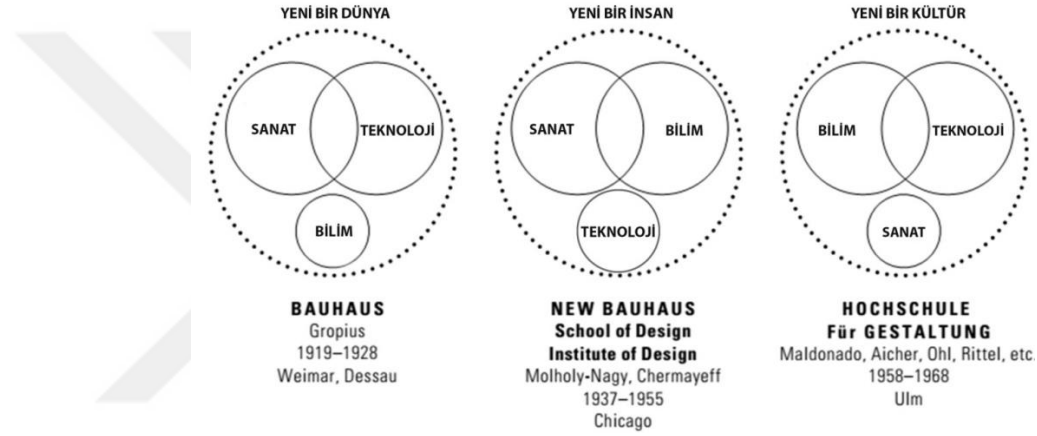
YENİ BİR DÜNYA

SANAT

TEKNOLOJİ

BİLİM

BAUHAUS
Gropius
1919–1928
Weimar, Dessau

YENİ BİR İNSAN

SANAT

BİLİM

TEKNOLOJİ

NEW BAUHAUS
School of Design
Institute of Design
Molholy-Nagy, Chermayeff
1937–1955
Chicago

YENİ BİR KÜLTÜR

BİLİM

TEKNOLOJİ

SANAT

HOCHSCHULE
Für GESTALTUNG
Maldonado, Aicher, Ohl, Rittel, etc.
1958–1968
Ulm